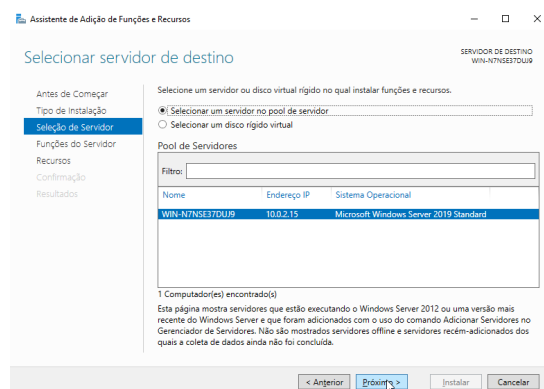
Assistente de Adição de Funções e Recursos

Selecionar servidor de destino

SERVIDOR DE DESTINO
WIN-N7NSE37DUJ9

Antes de Começar
Tipo de Instalação
Seleção de Servidor
Funções do Servidor
Recursos
Confirmação
Resultados

Selecione um servidor ou disco virtual rígido no qual instalar funções e recursos.

Selecionar um servidor no pool de servidor
Selecionar um disco rígido virtual

Pool de Servidores

Filtro:

| Nome | Endereço IP | Sistema Operacional |
|---|---|---|
| WIN-N7NSE37DUJ9 | 10.0.2.15 | Microsoft Windows Server 2019 Standard |

1 Computador(es) encontrado(s)

Esta página mostra servidores que estão executando o Windows Server 2012 ou uma versão mais recente do Windows Server e que foram adicionados com o uso do comando Adicionar Servidores no Gerenciador de Servidores. Não são mostrados servidores offline e servidores recém-adicionados dos quais a coleta de dados ainda não foi concluída.

< Anterior
Próximo >
Instalar
Cancelar